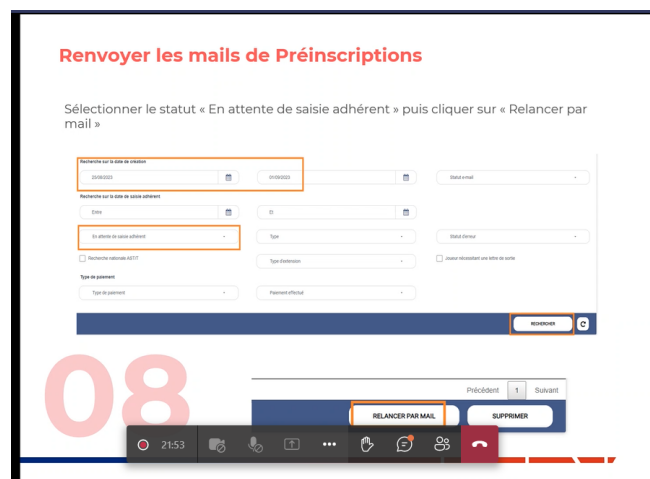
Renvoyer les mails de Préinscriptions

Sélectionner le statut « En attente de saisie adhérent » puis cliquer sur « Relancer par mail »

Recherche sur la date de création

23/06/2023

01/09/2023

Statut e-mail

Recherche sur la date de saisie adhérent

Entre

Et

En attente de saisie adhérent

Type

Statut d'erreur

Recherche nationale ASTT

Type d'extension

Joueur nécessitant une lettre de sortie

Type de paiement

Type de paiement

Paiement effectué

RECHERCHER

08

Précédent 1 Suivant

RELANCER PAR MAIL

SUPPRIMER

21:53